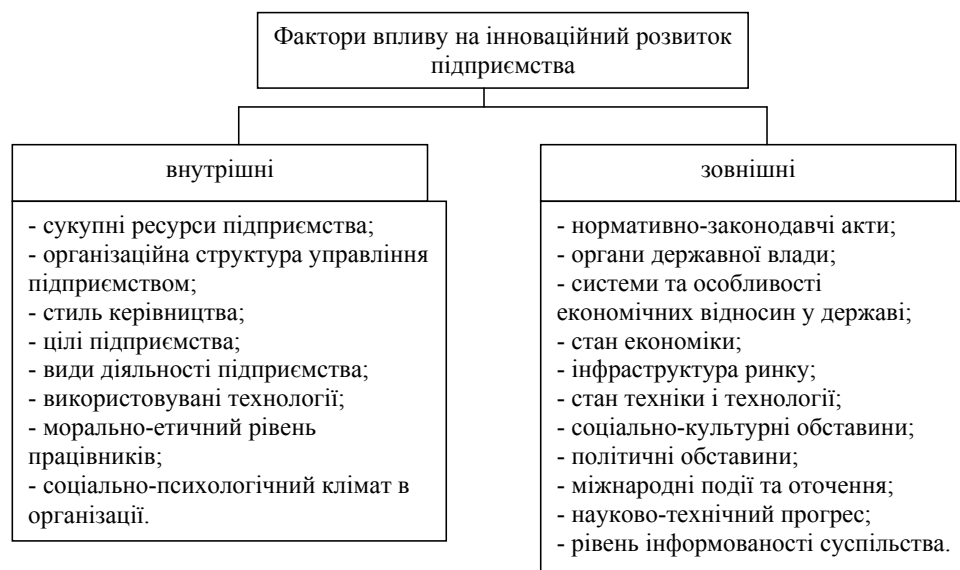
Фактори впливу на інноваційний розвиток підприємства

внутрішні

- сукупні ресурси підприємства;
- організаційна структура управління підприємством;
- стиль керівництва;
- цілі підприємства;
- види діяльності підприємства;
- використовувані технології;
- морально-етичний рівень працівників;
- соціально-психологічний клімат в організації.

зовнішні

- нормативно-законодавчі акти;
- органи державної влади;
- системи та особливості економічних відносин у державі;
- стан економіки;
- інфраструктура ринку;
- стан техніки і технології;
- соціально-культурні обставини;
- політичні обставини;
- міжнародні події та оточення;
- науково-технічний прогрес;
- рівень інформованості суспільства.